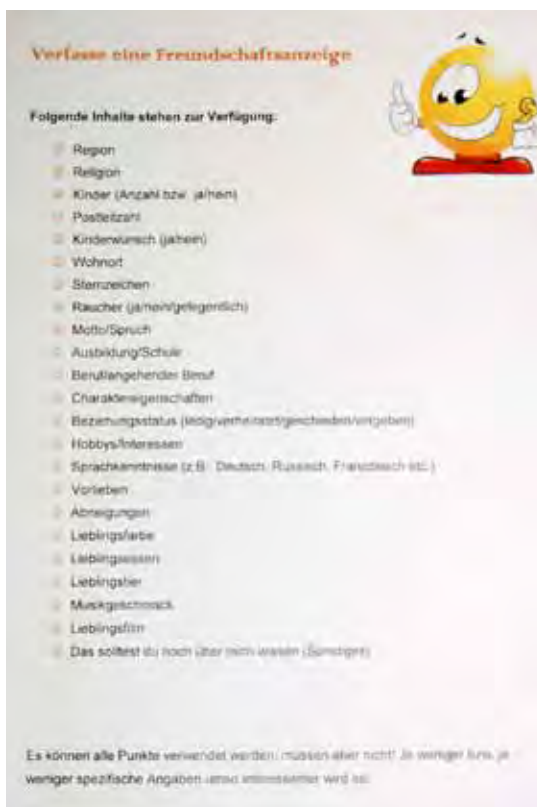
Verfasse eine Freundschaftsanzeige

Folgende Inhalte stehen zur Verfügung:

- Region
- Religion
- Kinder (Anzahl bzw. ja/nein)
- Postleitzahl
- Kinderwunsch (ja/nein)
- Wohnort
- Sternzeichen
- Raucher (ja/nein/gelegentlich)
- Motto/Spruch
- Ausbildung/Schule
- Beruf/angehender Beruf
- Charaktereigenschaften
- Beziehungsstatus (ledig/verheiratet/geschieden/vergeben)
- Hobbys/Interessen
- Sprachkenntnisse (z.B.: Deutsch, Russisch, Französisch etc.)
- Vorlieben
- Abneigungen
- Lieblingsfarbe
- Lieblingsessen
- Lieblingstier
- Musikgeschmack
- Lieblingsfilm
- Das solltest du noch über mich wissen (Sonstiges)

Es können alle Punkte verwendet werden, müssen aber nicht! Je weniger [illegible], je weniger spezifische Angaben, umso interessanter wird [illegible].